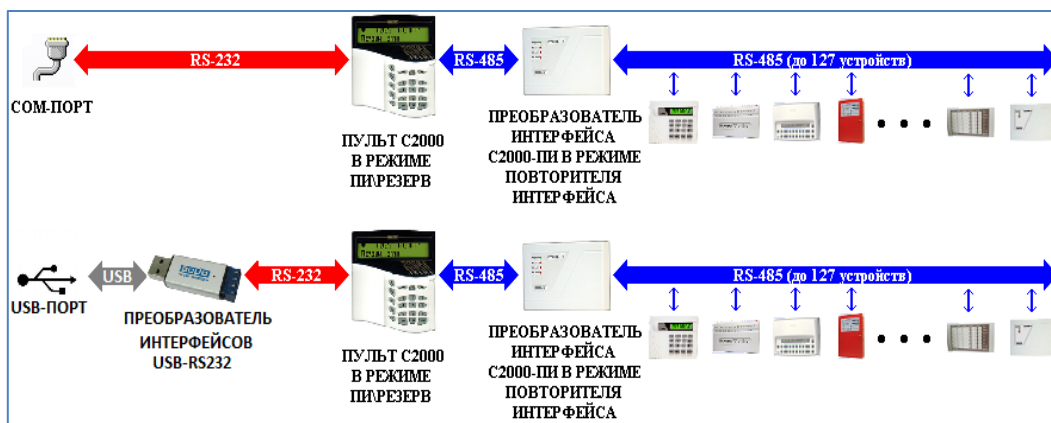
RS-232

RS-485

RS-485 (до 127 устройств)

COM-ПОРТ

ПУЛЬТ С2000 В РЕЖИМЕ ПИ\РЕЗЕРВ

ПРЕОБРАЗОВАТЕЛЬ ИНТЕРФЕЙСА С2000-ПИ В РЕЖИМЕ ПОВТОРИТЕЛЯ ИНТЕРФЕЙСА

USB

RS-232

RS-485

RS-485 (до 127 устройств)

USB-ПОРТ

ПРЕОБРАЗОВАТЕЛЬ ИНТЕРФЕЙСОВ USB-RS232

ПУЛЬТ С2000 В РЕЖИМЕ ПИ\РЕЗЕРВ

ПРЕОБРАЗОВАТЕЛЬ ИНТЕРФЕЙСА С2000-ПИ В РЕЖИМЕ ПОВТОРИТЕЛЯ ИНТЕРФЕЙСА